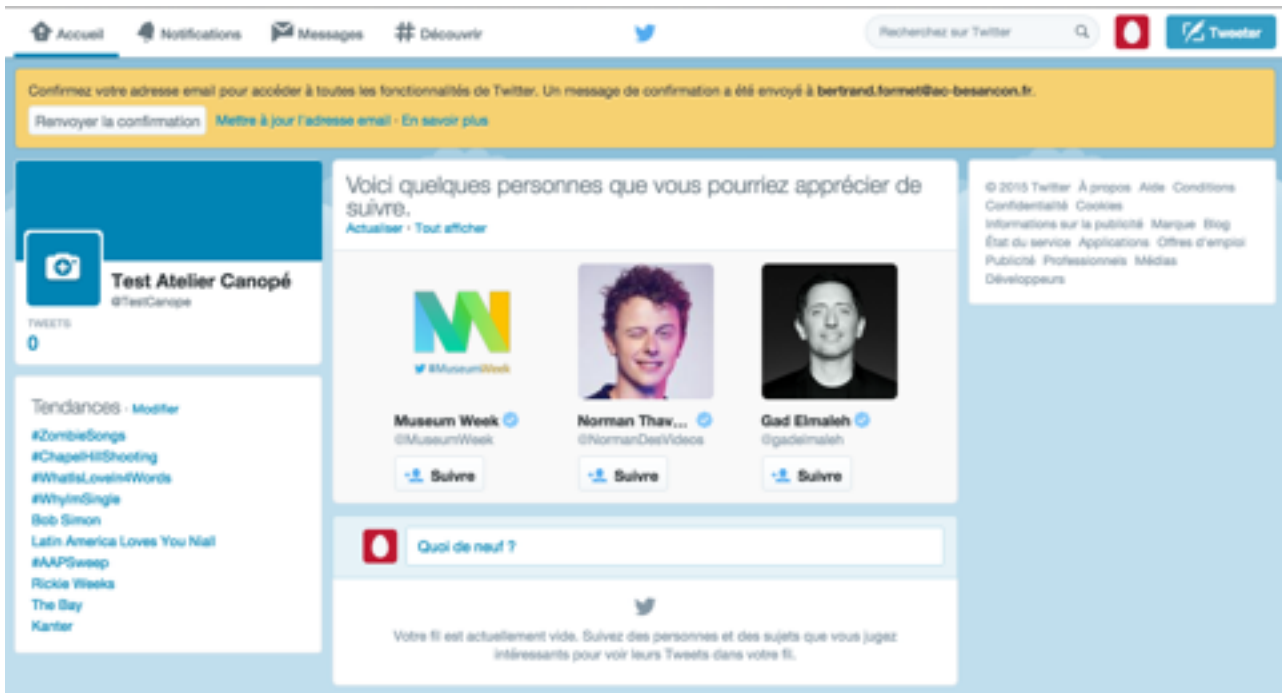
Accueil Notifications Messages # Découvrir

Recherchez sur Twitter

Tweeter

Confirmez votre adresse email pour accéder à toutes les fonctionnalités de Twitter. Un message de confirmation a été envoyé à bertrand.formet@ac-besancon.fr.

Renvoyer la confirmation Mettre à jour l'adresse email · En savoir plus

Test Atelier Canopé
@TestCanope

TWEETS
0

Tendances · Modifier
#ZombieSongs
#ChapelHillShooting
#WhatIsLoveIn4Words
#WhyImSingle
Bob Simon
Latin America Loves You Niall
#AAPSweep
Rickie Weeks
The Bay
Kanter

Voici quelques personnes que vous pourriez apprécier de suivre.
Actualiser · Tout afficher

#MuseumWeek

Museum Week
@MuseumWeek
Suivre

Norman Thav...
@NormanDesVideos
Suivre

Gad Elmaleh
@gadelmaleh
Suivre

Quoi de neuf ?

Votre fil est actuellement vide. Suivez des personnes et des sujets que vous jugez intéressants pour voir leurs Tweets dans votre fil.

© 2015 Twitter À propos Aide Conditions Confidentialité Cookies Informations sur la publicité Marque Blog État du service Applications Offres d'emploi Publicité Professionnels Médias Développeurs